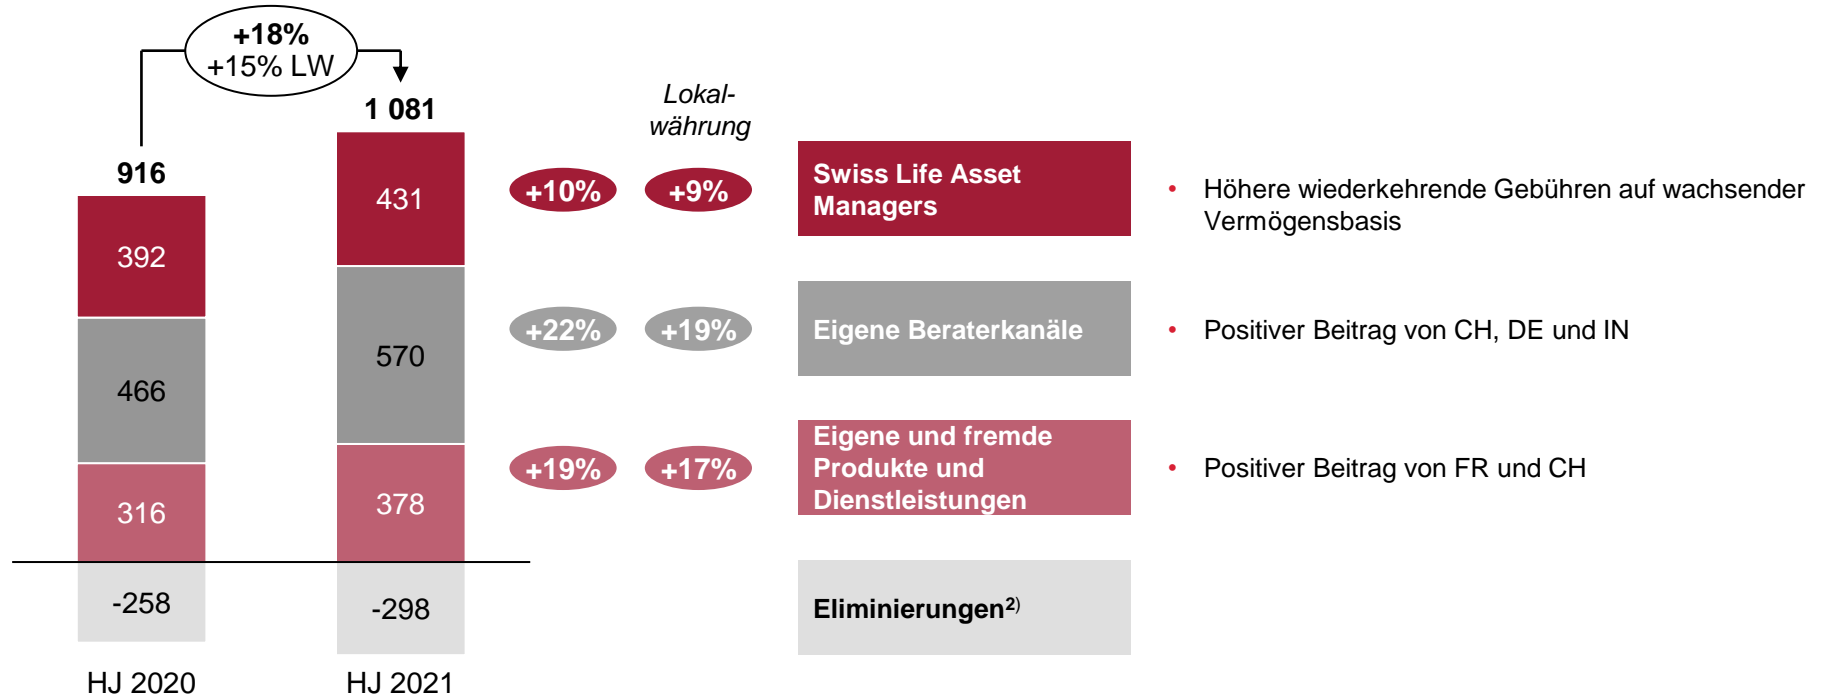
+18%
+15% LW

916

1 081

392

466

316

-258

431

570

378

-298

HJ 2020

HJ 2021

Lokalwährung

+10%

+9%

+22%

+19%

+19%

+17%

Swiss Life Asset Managers

Eigene Beraterkanäle

Eigene und fremde Produkte und Dienstleistungen

Eliminierungen$^{2)}$

• Höhere wiederkehrende Gebühren auf wachsender Vermögensbasis

• Positiver Beitrag von CH, DE und IN

• Positiver Beitrag von FR und CH